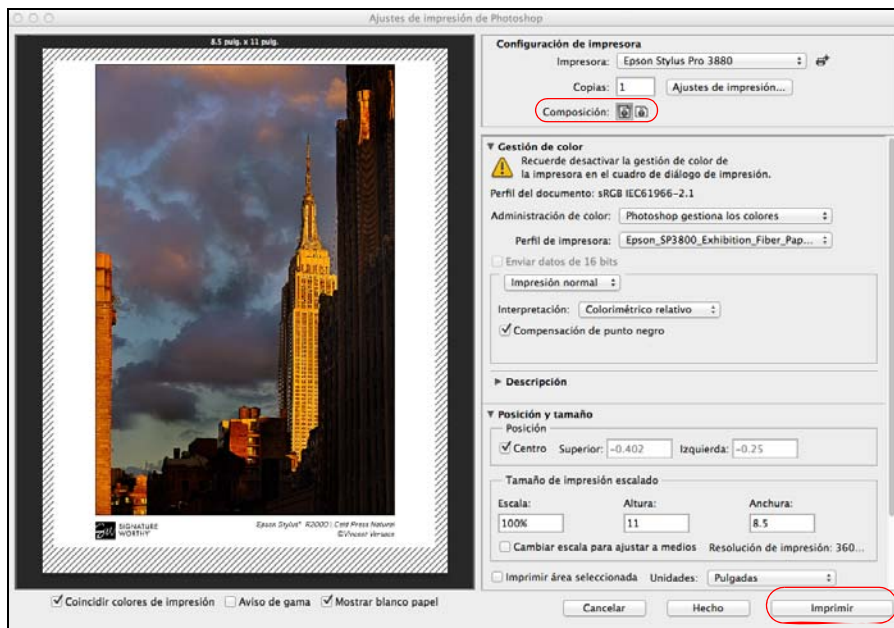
Ajustes de impresión de Photoshop

8.5 pulg. x 11 pulg.

SIGNATURE WORTHY

Epson Stylus® R2000 | Cold Press Natural
©Vincent Versace

Configuración de impresora
Impresora: Epson Stylus Pro 3880
Copias: 1
Ajustes de impresión...
Composición:

▼ Gestión de color
Recuerde desactivar la gestión de color de la impresora en el cuadro de diálogo de impresión.
Perfil del documento: sRGB IEC61966-2.1
Administración de color: Photoshop gestiona los colores
Perfil de impresora: Epson_SP3800_Exhibition_Fiber_Pap...
Enviar datos de 16 bits
Impresión normal
Interpretación: Colorimétrico relativo
Compensación de punto negro

▶ Descripción

▼ Posición y tamaño
Posición
Centro Superior: -0.402 Izquierda: -0.25
Tamaño de impresión escalado
Escala: 100%
Altura: 11
Anchura: 8.5
Cambiar escala para ajustar a medios Resolución de impresión: 360...
Imprimir área seleccionada Unidades: Pulgadas

Coincidir colores de impresión Aviso de gama Mostrar blanco papel

Cancelar Hecho Imprimir